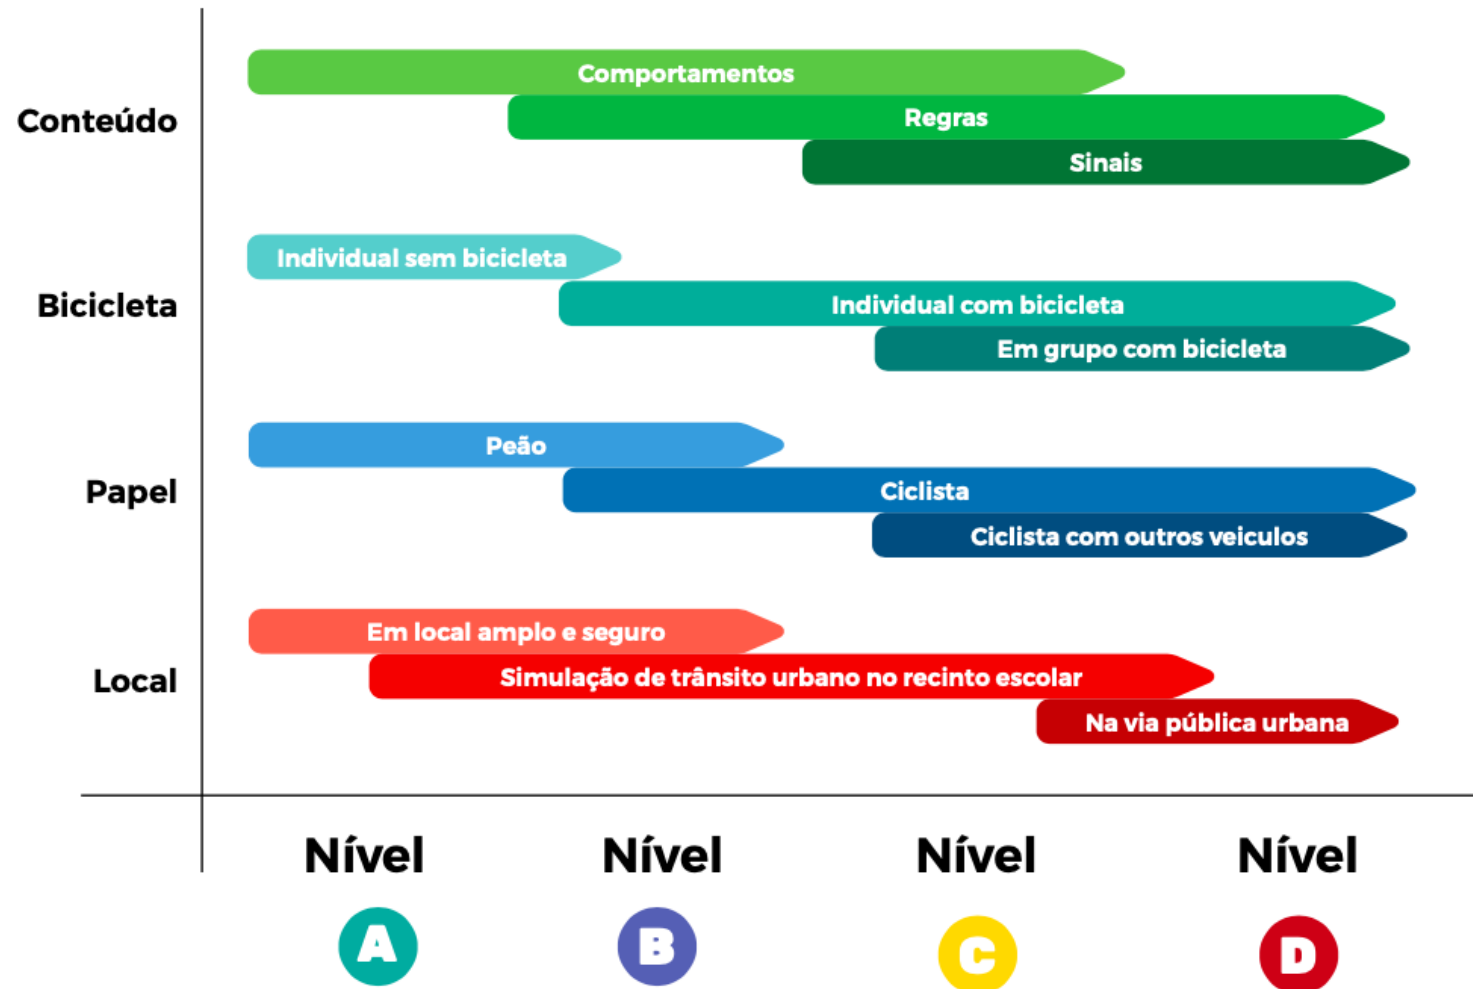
Conteúdo
Comportamentos
Regras
Sinais

Bicicleta
Individual sem bicicleta
Individual com bicicleta
Em grupo com bicicleta

Papel
Peão
Ciclista
Ciclista com outros veiculos

Local
Em local amplo e seguro
Simulação de trânsito urbano no recinto escolar
Na via pública urbana

Nível A
Nível B
Nível C
Nível D